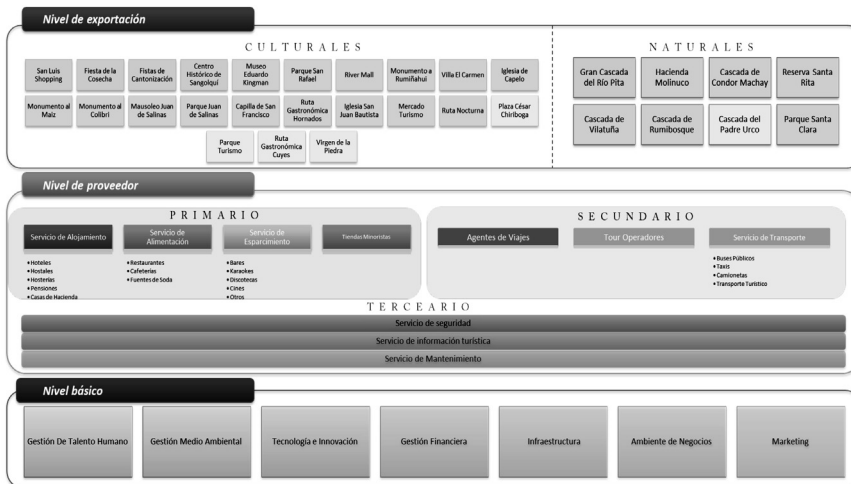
Nivel de exportación

CULTURALES

San Luis Shopping
Fiesta de la Cosecha
Fistas de Cantonización
Centro Histórico de Sangolquí
Museo Eduardo Kingman
Parque San Rafael
River Mall
Monumento a Rumiñahui
Villa El Carmen
Iglesia de Capelo
Monumento al Maíz
Monumento al Colibrí
Mausoleo Juan de Salinas
Parque Juan de Salinas
Capilla de San Francisco
Ruta Gastronómica Hornados
Iglesia San Juan Bautista
Mercado Turismo
Ruta Nocturna
Plaza César Chiriboga
Parque Turismo
Ruta Gastronómica Cuyes
Virgen de la Piedra

NATURALES

Gran Cascada del Río Pita
Hacienda Molinuco
Cascada de Condor Machay
Reserva Santa Rita
Cascada de Vilatuña
Cascada de Rumibosque
Cascada del Padre Urco
Parque Santa Clara

Nivel de proveedor

PRIMARIO

Servicio de Alojamiento
Servicio de Alimentación
Servicio de Esparcimiento
Tiendas Minoristas

• Hoteles
• Hostales
• Hosterías
• Pensiones
• Casas de Hacienda

• Restaurantes
• Cafeterías
• Fuentes de Soda

• Bares
• Karaokes
• Discotecas
• Cines
• Otros

SECUNDARIO

Agentes de Viajes
Tour Operadores
Servicio de Transporte

• Buses Públicos
• Taxis
• Camionetas
• Transporte Turístico

TERCEARIO

Servicio de seguridad
Servicio de información turística
Servicio de Mantenimiento

Nivel básico

Gestión De Talento Humano
Gestión Medio Ambiental
Tecnología e Innovación
Gestión Financiera
Infraestructura
Ambiente de Negocios
Marketing